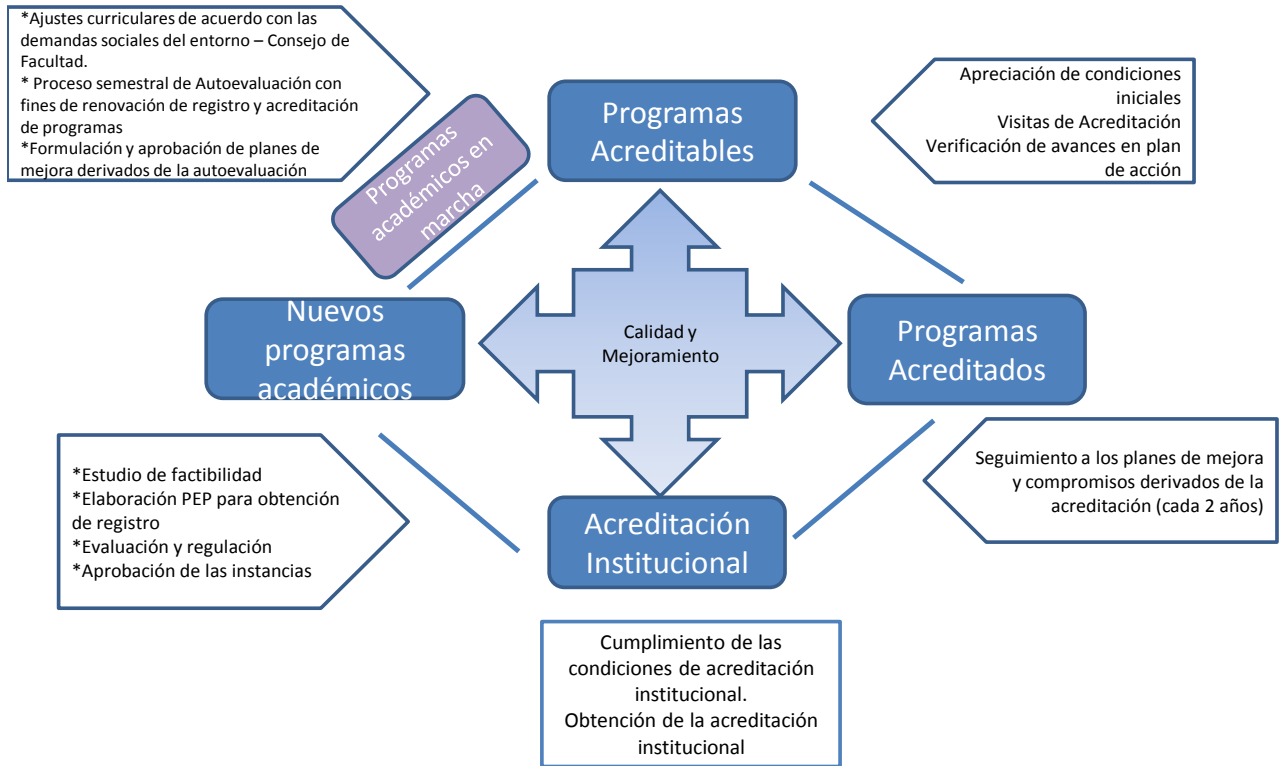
*Ajustes curriculares de acuerdo con las demandas sociales del entorno – Consejo de Facultad.
* Proceso semestral de Autoevaluación con fines de renovación de registro y acreditación de programas
*Formulación y aprobación de planes de mejora derivados de la autoevaluación

Programas académicos en marcha

Programas Acreditables

Apreciación de condiciones iniciales
Visitas de Acreditación
Verificación de avances en plan de acción

Nuevos programas académicos

Calidad y Mejoramiento

Programas Acreditados

*Estudio de factibilidad
*Elaboración PEP para obtención de registro
*Evaluación y regulación
*Aprobación de las instancias

Acreditación Institucional

Seguimiento a los planes de mejora y compromisos derivados de la acreditación (cada 2 años)

Cumplimiento de las condiciones de acreditación institucional.
Obtención de la acreditación institucional